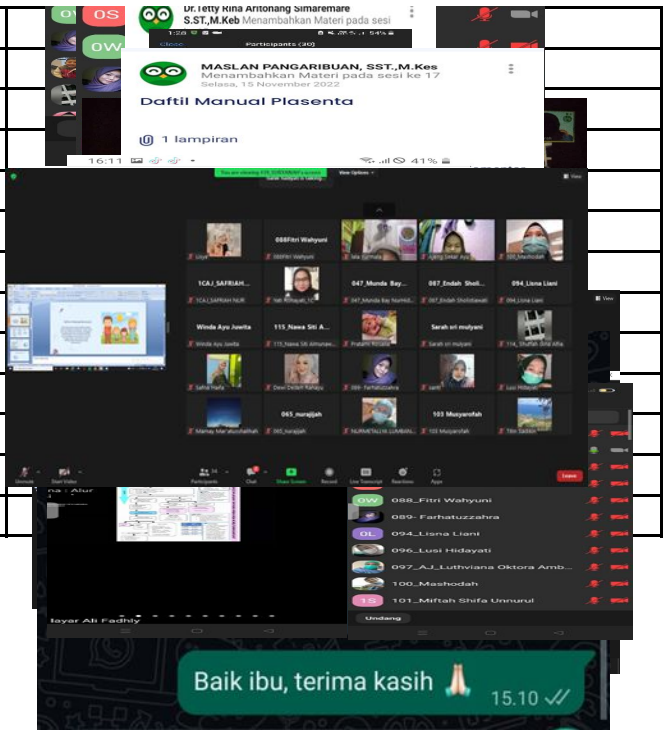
OS

OW

Dr.Tetty Rina Aritonang Simaremare S.ST.,M.Keb Menambahkan Materi pada sesi

Close

Participants (30)

MASLAN PANGARIBUAN, SST.,M.Kes
Menambahkan Materi pada sesi ke 17
Selasa, 15 November 2022

Daftil Manual Plasenta

1 lampiran

16:11

41%

View Options

View

088Fitri Wahyuni

1CAJ_SAFRIAH...

047_Munda Bay...

087_Endah Sholi...

094_Lisna Liani

Winda Ayu Juwita

115_Nawa Siti A...

Sarah sri mulyani

065_nurajijah

103 Musyarofah

Unmute

Start Video

Participants

Chat

Share Screen

Record

Live Transcript

Reactions

Apps

Leave

088_Fitri Wahyuni

089- Farhatuzzahra

094_Lisna Liani

096_Lusi Hidayati

097_AJ_Luthviana Oktora Amb...

100_Mashodah

101_Miftah Shifa Unnurul

Undang

OL

1S

layar Ali Fadhly

Baik ibu, terima kasih 🙏 15.10